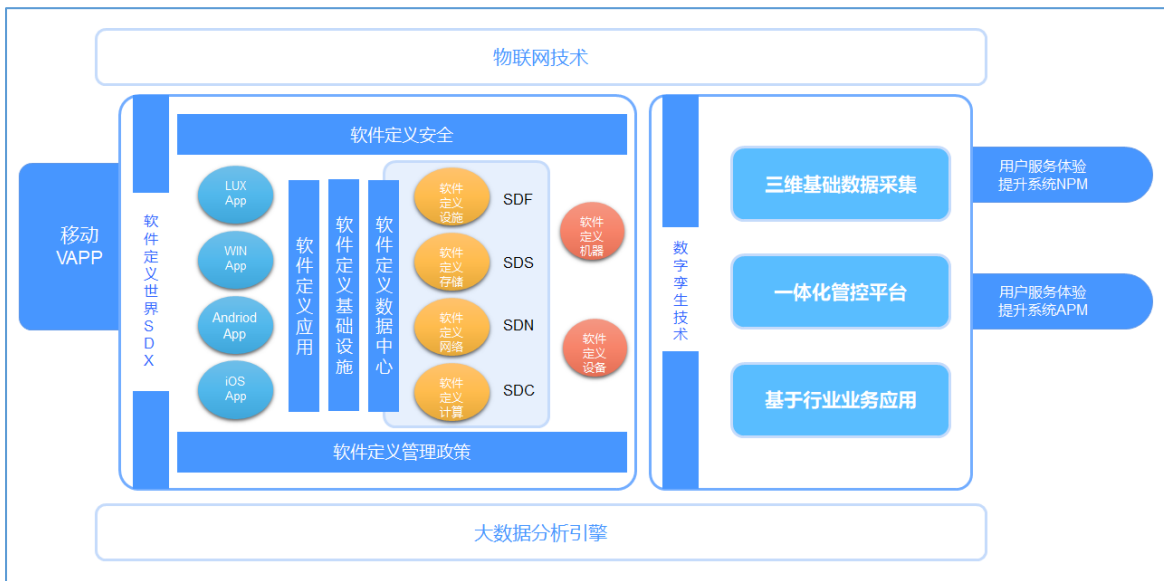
物联网技术

移动
VAPP

软件定义世界SDX

软件定义安全

LUX App

WIN App

Andriod App

iOS App

软件定义应用

软件定义基础设施

软件定义数据中心

软件定义设施

SDF

软件定义存储

SDS

软件定义网络

SDN

软件定义计算

SDC

软件定义机器

软件定义设备

软件定义管理政策

数字孪生技术

三维基础数据采集

一体化管控平台

基于行业业务应用

用户服务体验提升系统NPM

用户服务体验提升系统APM

大数据分析引擎